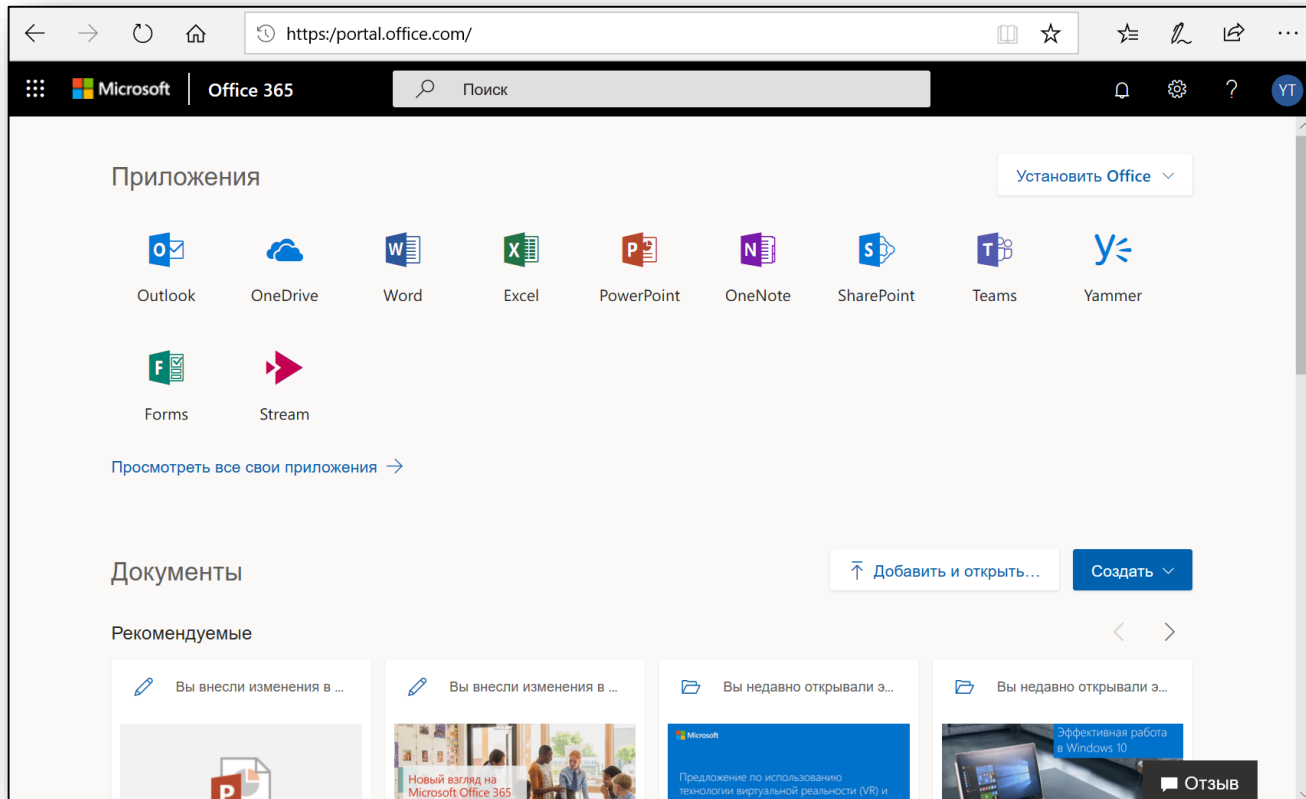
https://portal.office.com/

Microsoft Office 365 Поиск

YT

Приложения

Установить Office

Outlook OneDrive Word Excel PowerPoint OneNote SharePoint Teams Yammer

Forms Stream

Просмотреть все свои приложения →

Документы

Добавить и открыть...

Создать

Рекомендуемые

Вы внесли изменения в ...

Вы внесли изменения в ...

Вы недавно открывали э...

Вы недавно открывали э...

Новый взгляд на Microsoft Office 365

Microsoft

Предложение по использованию технологии виртуальной реальности (VR) и

Эффективная работа в Windows 10

Отзыв